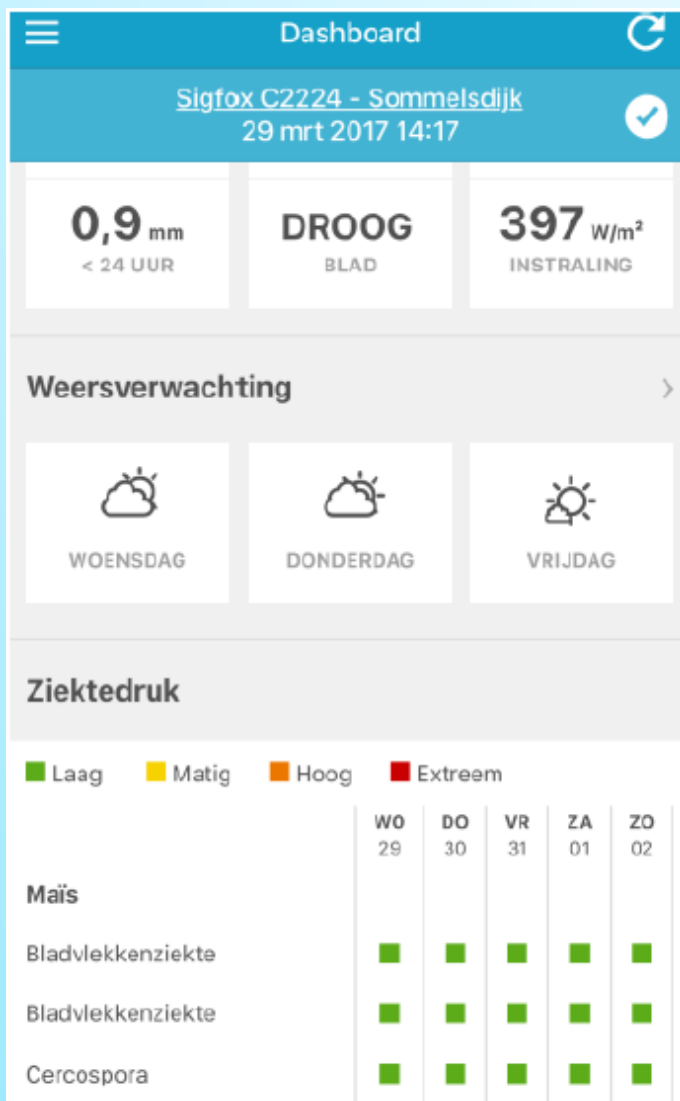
Dashboard

Sigfox C2224 - Sommelsdijk
29 mrt 2017 14:17

0,9 mm
< 24 UUR

DROOG
BLAD

397 W/m²
INSTRALING

Weersverwachting

WOENSDAG

DONDERDAG

VRIJDAG

Ziektedruk

Laag Matig Hoog Extreem

| | WO 29 | DO 30 | VR 31 | ZA 01 | ZO 02 |
|---|---|---|---|---|---|
| Maïs | | | | | |
| Bladvlekkenziekte | | | | | |
| Bladvlekkenziekte | | | | | |
| Cercospora | | | | | |